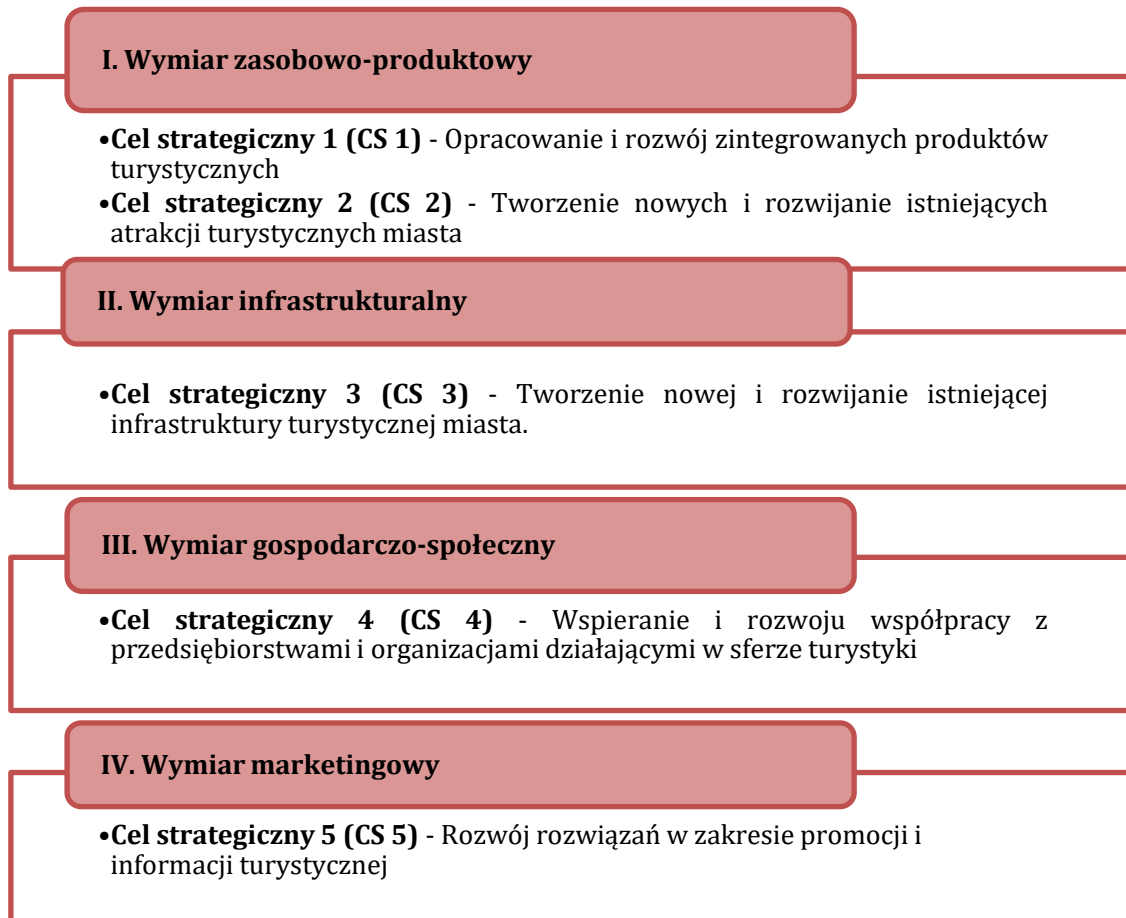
I. Wymiar zasobowo-produktowy

•Cel strategiczny 1 (CS 1) - Opracowanie i rozwój zintegrowanych produktów turystycznych
•Cel strategiczny 2 (CS 2) - Tworzenie nowych i rozwijanie istniejących atrakcji turystycznych miasta

II. Wymiar infrastrukturalny

•Cel strategiczny 3 (CS 3) - Tworzenie nowej i rozwijanie istniejącej infrastruktury turystycznej miasta.

III. Wymiar gospodarczo-społeczny

•Cel strategiczny 4 (CS 4) - Wspieranie i rozwoju współpracy z przedsiębiorstwami i organizacjami działającymi w sferze turystyki

IV. Wymiar marketingowy

•Cel strategiczny 5 (CS 5) - Rozwój rozwiązań w zakresie promocji i informacji turystycznej